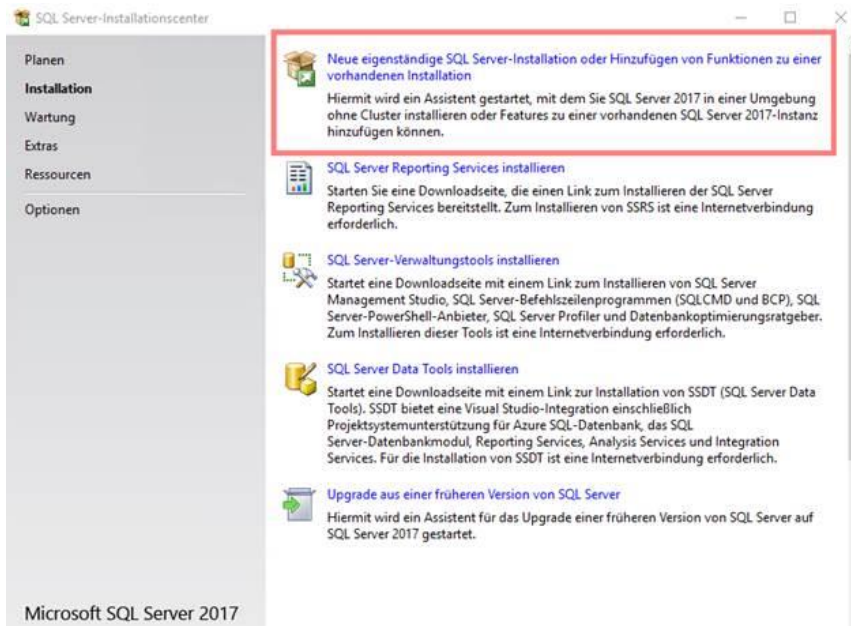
SQL Server-Installationscenter

Planen
Installation
Wartung
Extras
Ressourcen
Optionen

Neue eigenständige SQL Server-Installation oder Hinzufügen von Funktionen zu einer vorhandenen Installation
Hiermit wird ein Assistent gestartet, mit dem Sie SQL Server 2017 in einer Umgebung ohne Cluster installieren oder Features zu einer vorhandenen SQL Server 2017-Instanz hinzufügen können.

SQL Server Reporting Services installieren
Starten Sie eine Downloadseite, die einen Link zum Installieren der SQL Server Reporting Services bereitstellt. Zum Installieren von SSRS ist eine Internetverbindung erforderlich.

SQL Server-Verwaltungstools installieren
Startet eine Downloadseite mit einem Link zum Installieren von SQL Server Management Studio, SQL Server-Befehlszeilenprogrammen (SQLCMD und BCP), SQL Server-PowerShell-Anbieter, SQL Server Profiler und Datenbankoptimierungsratgeber. Zum Installieren dieser Tools ist eine Internetverbindung erforderlich.

SQL Server Data Tools installieren
Startet eine Downloadseite mit einem Link zur Installation von SSDT (SQL Server Data Tools). SSDT bietet eine Visual Studio-Integration einschließlich Projektsystemunterstützung für Azure SQL-Datenbank, das SQL Server-Datenbankmodul, Reporting Services, Analysis Services und Integration Services. Für die Installation von SSDT ist eine Internetverbindung erforderlich.

Upgrade aus einer früheren Version von SQL Server
Hiermit wird ein Assistent für das Upgrade einer früheren Version von SQL Server auf SQL Server 2017 gestartet.

Microsoft SQL Server 2017